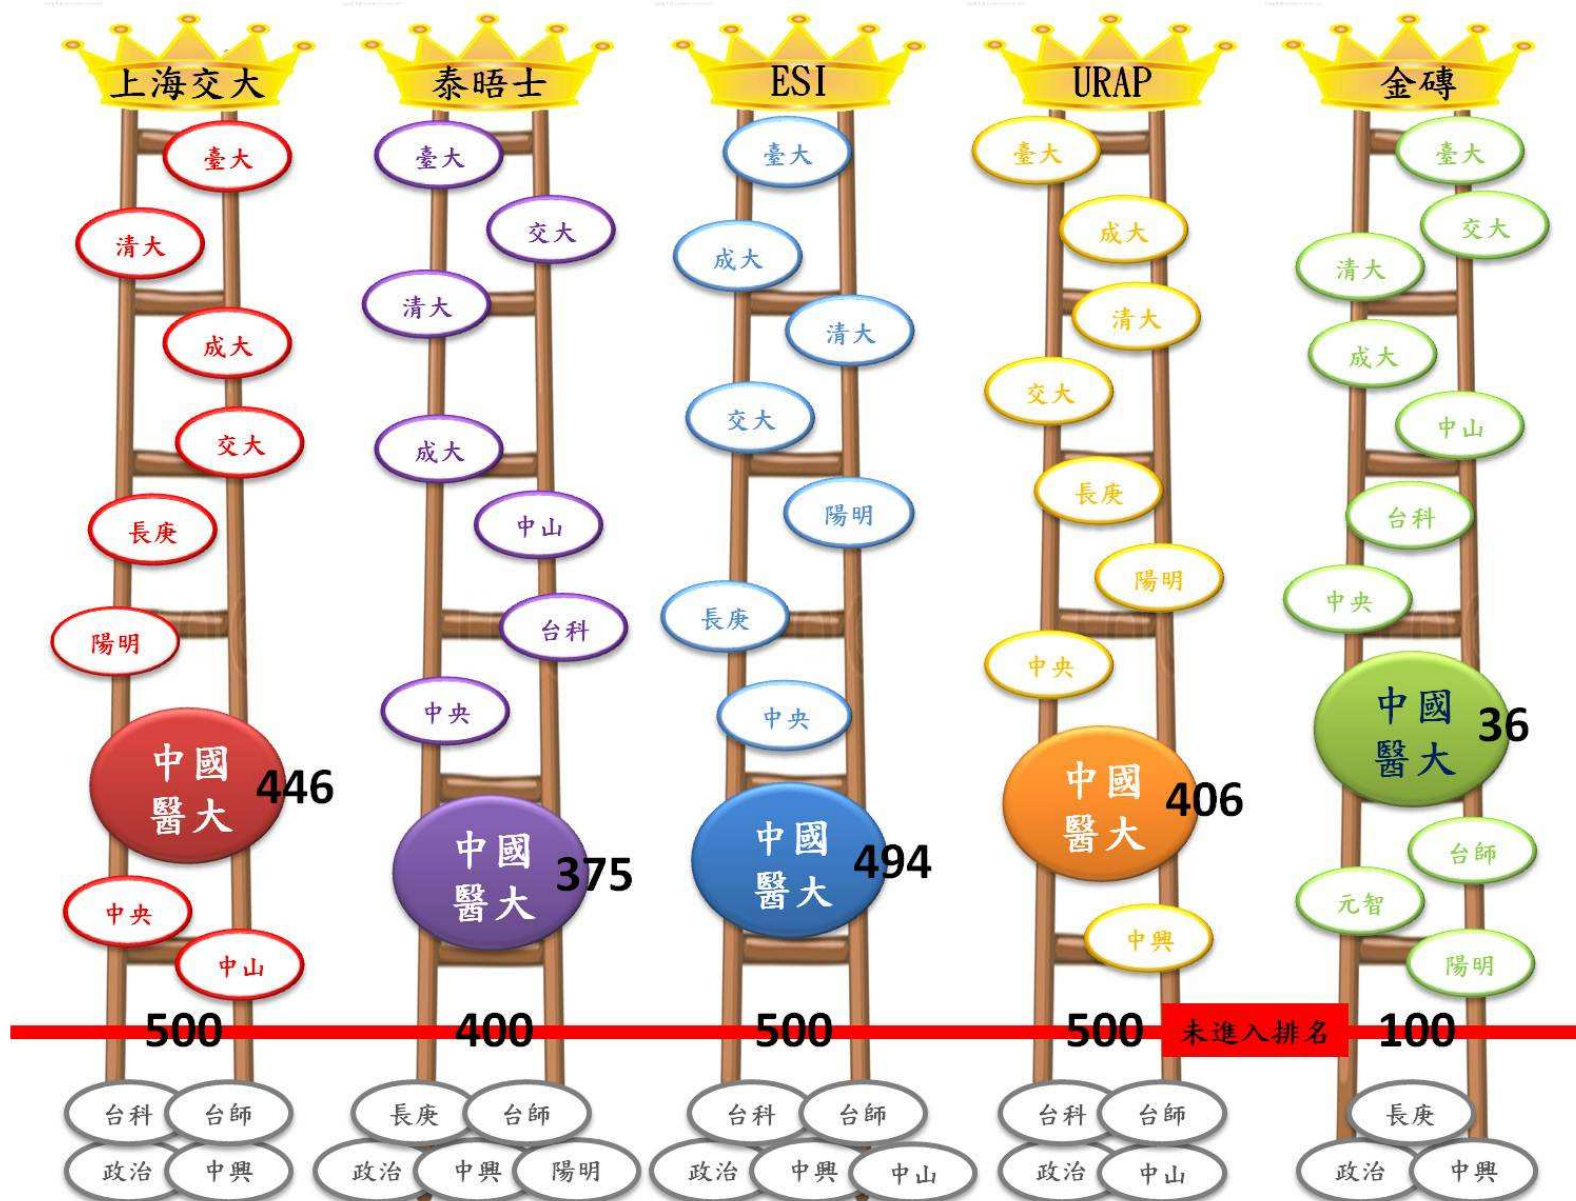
上海交大
臺大
清大
成大
交大
長庚
陽明
中國醫大 446
中央
中山
500
台科 台師
政治 中興

泰晤士
臺大
交大
清大
成大
中山
台科
中央
中國醫大 375
400
長庚 台師
政治 中興 陽明

ESI
臺大
成大
清大
交大
陽明
長庚
中央
中國醫大 494
500
台科 台師
政治 中興 中山

URAP
臺大
成大
清大
交大
長庚
陽明
中央
中國醫大 406
中興
500
未進入排名
台科 台師
政治 中山

金磚
臺大
交大
清大
成大
中山
台科
中央
中國醫大 36
台師
元智
陽明
100
長庚
政治 中興